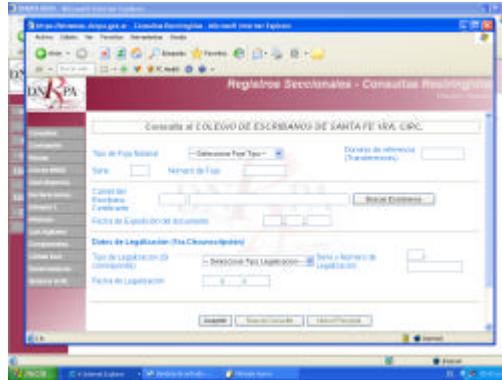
DNRPA

Registros Seccionales - Consultas Restringidas

Consulta al COLEGIO DE ESCRIBANOS DE SANTA FE 1RA. CIRC.

Tipo de Foja Notarial
-- Seleccione Foja Tipo --
Dominio de referencia (Transferencias)
Serie
Número de Foja
Código del Escribano Certificante
Buscar Escribano
Fecha de Expedición del documento

Datos de Legalización (1ra.Circunscripción)

Tipo de Legalización (Si corresponde)
-- Seleccione Tipo Legalización --
Serie y Número de Legalización
Fecha de Legalización

Consultar
Nueva Consulta
Menú Principal

Internet
INICIO